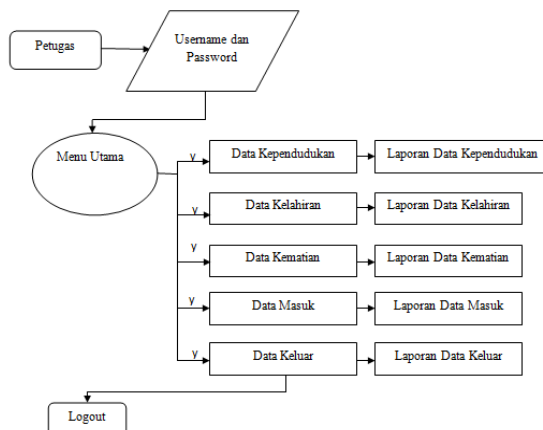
Petugas

Username dan Password

Menu Utama

y

Data Kependudukan

Laporan Data Kependudukan

y

Data Kelahiran

Laporan Data Kelahiran

y

Data Kematian

Laporan Data Kematian

y

Data Masuk

Laporan Data Masuk

y

Data Keluar

Laporan Data Keluar

Logout